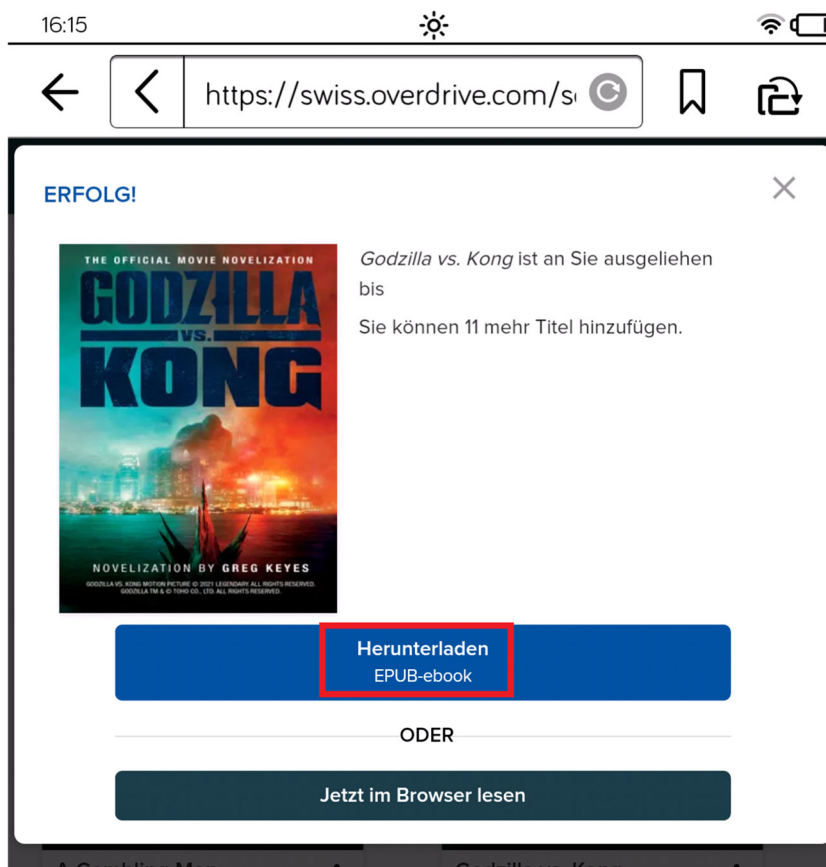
16:15

https://swiss.overdrive.com/s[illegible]

ERFOLG!

THE OFFICIAL MOVIE NOVELIZATION
GODZILLA
VS.
KONG
NOVELIZATION BY GREG KEYES
GODZILLA VS. KONG MOTION PICTURE © 2021 LEGENDARY. ALL RIGHTS RESERVED. GODZILLA TM & © TOHO CO., LTD. ALL RIGHTS RESERVED.

*Godzilla vs. Kong* ist an Sie ausgeliehen bis

Sie können 11 mehr Titel hinzufügen.

Herunterladen
EPUB-ebook

ODER

Jetzt im Browser lesen

A Gambling Man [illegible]
Godzilla vs. Kong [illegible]